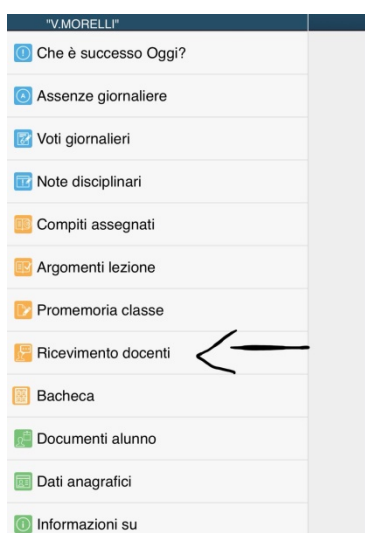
"V.MORELLI"

Che è successo Oggi?

Assenze giornaliere

Voti giornalieri

Note disciplinari

Compiti assegnati

Argomenti lezione

Promemoria classe

Ricevimento docenti

Bacheca

Documenti alunno

Dati anagrafici

Informazioni su